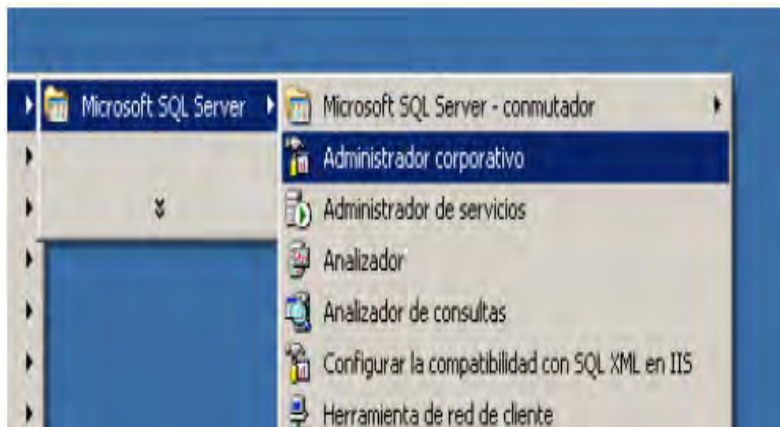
Microsoft SQL Server
Microsoft SQL Server - conmutador
Administrador corporativo
Administrador de servicios
Analizador
Analizador de consultas
Configurar la compatibilidad con SQL XML en IIS
Herramienta de red de cliente